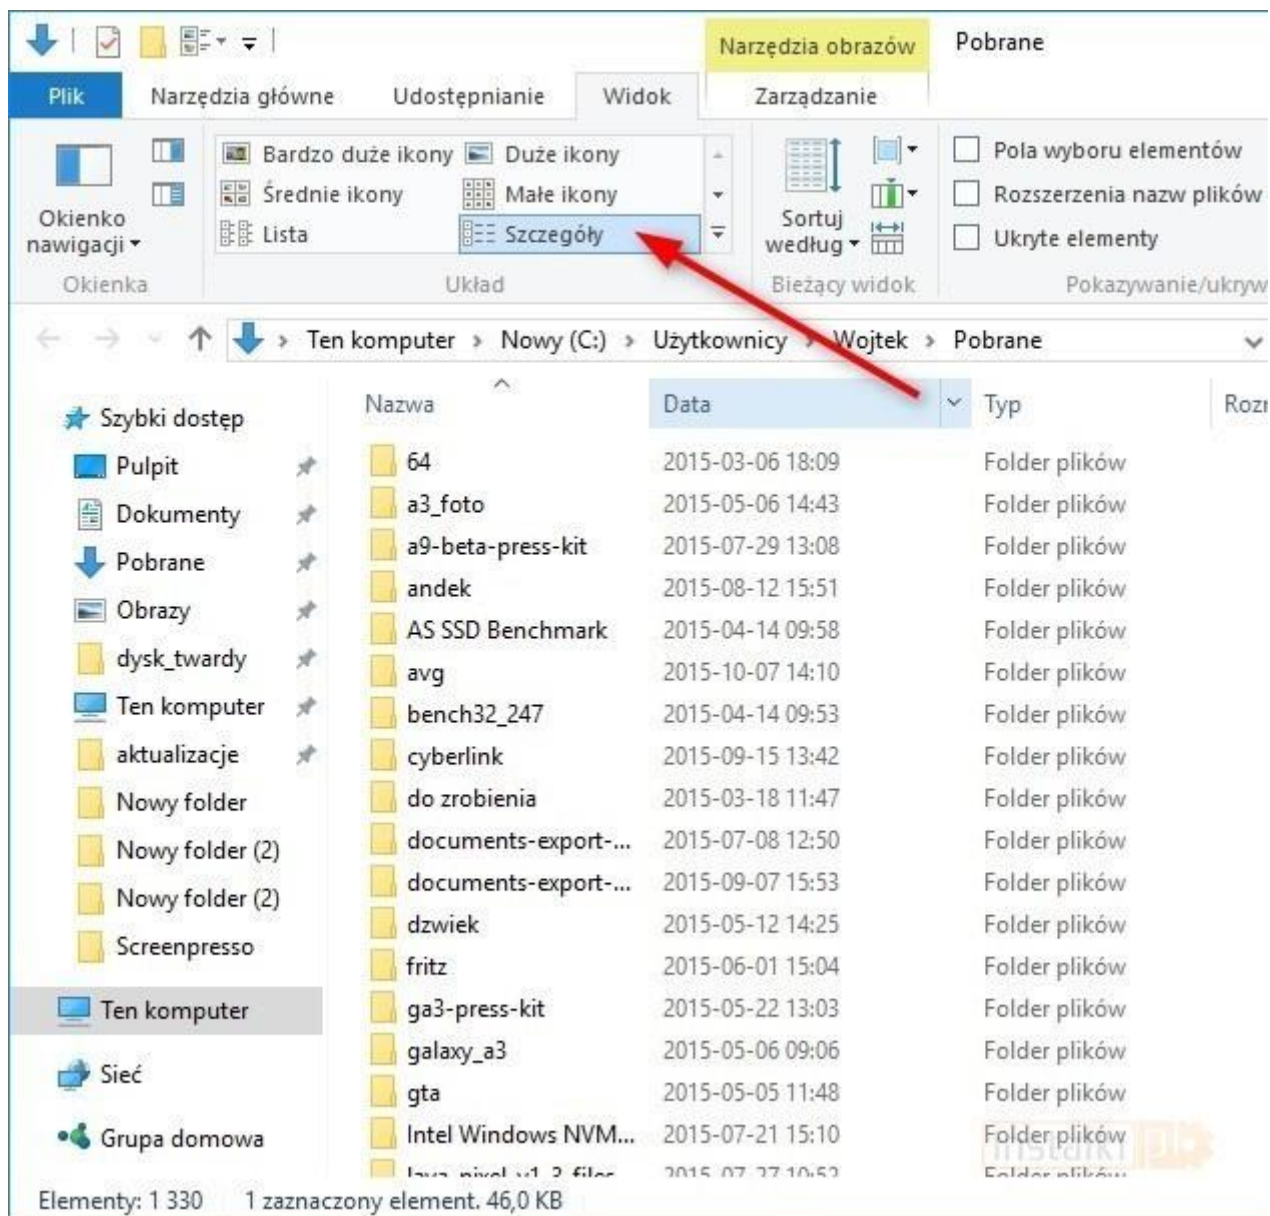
Narzędzia obrazów
Pobrane

Plik
Narzędzia główne
Udostępnianie
Widok
Zarządzanie

Okienko nawigacji
Okienka

Bardzo duże ikony
Duże ikony
Średnie ikony
Małe ikony
Lista
Szczegóły
Układ

Sortuj według
Bieżący widok

Pola wyboru elementów
Rozszerzenia nazw plików
Ukryte elementy
Pokazywanie/ukryw

Ten komputer > Nowy (C:) > Użytkownicy > Wojtek > Pobrane

Szybki dostęp
Pulpit
Dokumenty
Pobrane
Obrazy
dysk_twardy
Ten komputer
aktualizacje
Nowy folder
Nowy folder (2)
Nowy folder (2)
Screenpresso
Ten komputer
Sieć
Grupa domowa

| Nazwa | Data | Typ | Rozr |
|---|---|---|---|
| 64 | 2015-03-06 18:09 | Folder plików | |
| a3_foto | 2015-05-06 14:43 | Folder plików | |
| a9-beta-press-kit | 2015-07-29 13:08 | Folder plików | |
| andek | 2015-08-12 15:51 | Folder plików | |
| AS SSD Benchmark | 2015-04-14 09:58 | Folder plików | |
| avg | 2015-10-07 14:10 | Folder plików | |
| bench32_247 | 2015-04-14 09:53 | Folder plików | |
| cyberlink | 2015-09-15 13:42 | Folder plików | |
| do zrobienia | 2015-03-18 11:47 | Folder plików | |
| documents-export-... | 2015-07-08 12:50 | Folder plików | |
| documents-export-... | 2015-09-07 15:53 | Folder plików | |
| dzwiek | 2015-05-12 14:25 | Folder plików | |
| fritz | 2015-06-01 15:04 | Folder plików | |
| ga3-press-kit | 2015-05-22 13:03 | Folder plików | |
| galaxy_a3 | 2015-05-06 09:06 | Folder plików | |
| gta | 2015-05-05 11:48 | Folder plików | |
| Intel Windows NVM... | 2015-07-21 15:10 | Folder plików | |
| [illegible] | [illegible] | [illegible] | |

instalki.pl

Elementy: 1 330  1 zaznaczony element. 46,0 KB